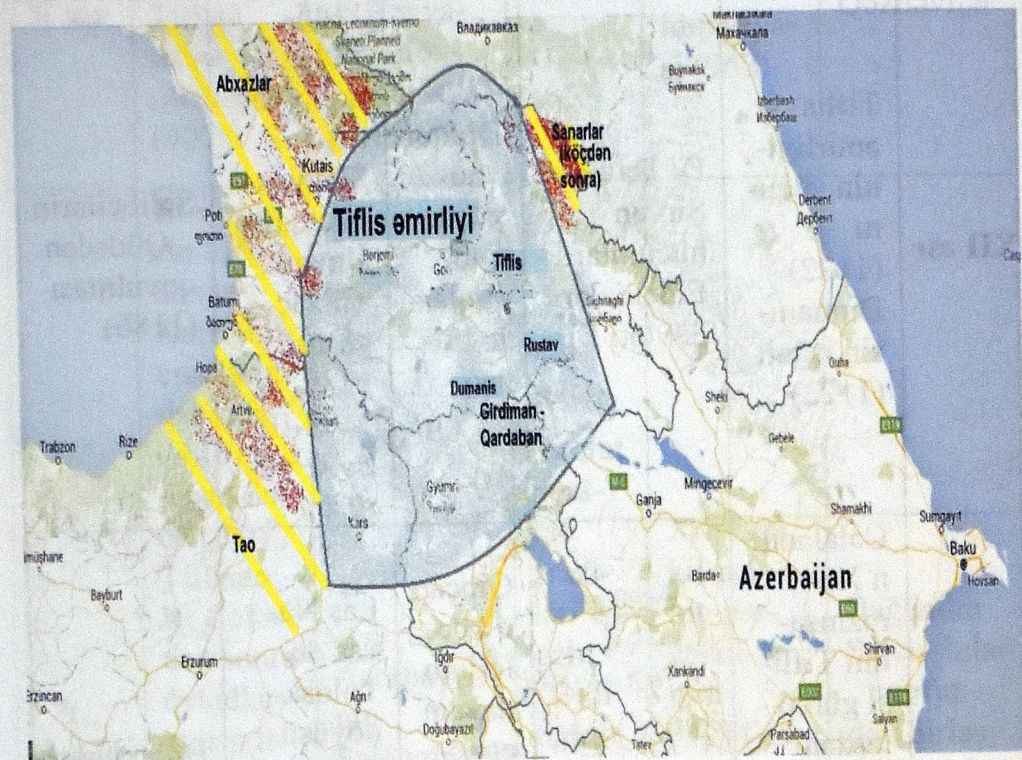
Racha-Lechkhumi-Kvemo
Svaneti Planned
National Park
Владикавказ
Makhachkala
Махачкала
Abxazlar
Buynaksk
Буйнакск
Izberbash
Избербаш
Sanarlar
(köçdən
sonra)
Kutais
Poti
Tiflis əmirliyi
Derbent
Дербент
Borjomi
Gori
Tiflis
Batumi
Sighnaghi
Rustav
Hopa
Dumanis
Girdiman -
Qardaban
Qusar
Sheki
Artvin
Trabzon
Rize
Gebele
Mingecevir
Ganja
Gyumri
Kars
Shamakhi
Sumgayit
Baku
Hovsan
Tao
Gümüşhane
Bayburt
Bardas
Azerbaijan
Erzurum
Iğdır
Shirvan
Xankandi
Erzincan
Ağrı
Doğubayazıt
Parsabad
Salyan
Tatev